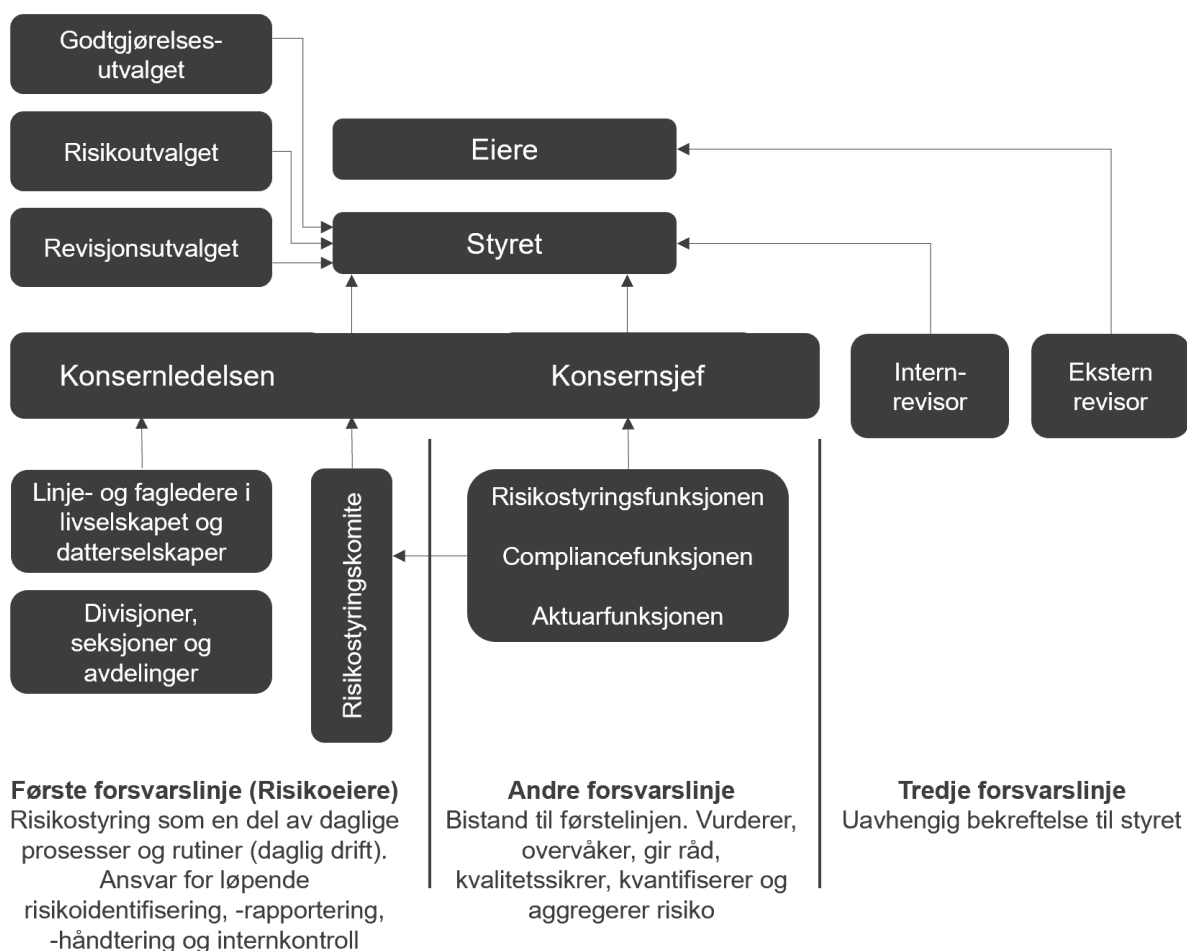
Godtgjørelses-utvalget

Risikoutvalget

Revisjonsutvalget

Eiere

Styret

Konsernledelsen

Konsernsjef

Intern-revisor

Ekstern revisor

Linje- og fagledere i livselskapet og datterselskaper

Divisjoner, seksjoner og avdelinger

Risikostyringskomite

Risikostyringsfunksjonen

Compliancefunksjonen

Aktuarfunksjonen

**Første forsvarslinje (Risikoeiere)**
Risikostyring som en del av daglige prosesser og rutiner (daglig drift). Ansvar for løpende risikoidentifisering, -rapportering, -håndtering og internkontroll

**Andre forsvarslinje**
Bistand til førstelinjen. Vurderer, overvåker, gir råd, kvalitetssikrer, kvantifiserer og aggregerer risiko

**Tredje forsvarslinje**
Uavhengig bekreftelse til styret